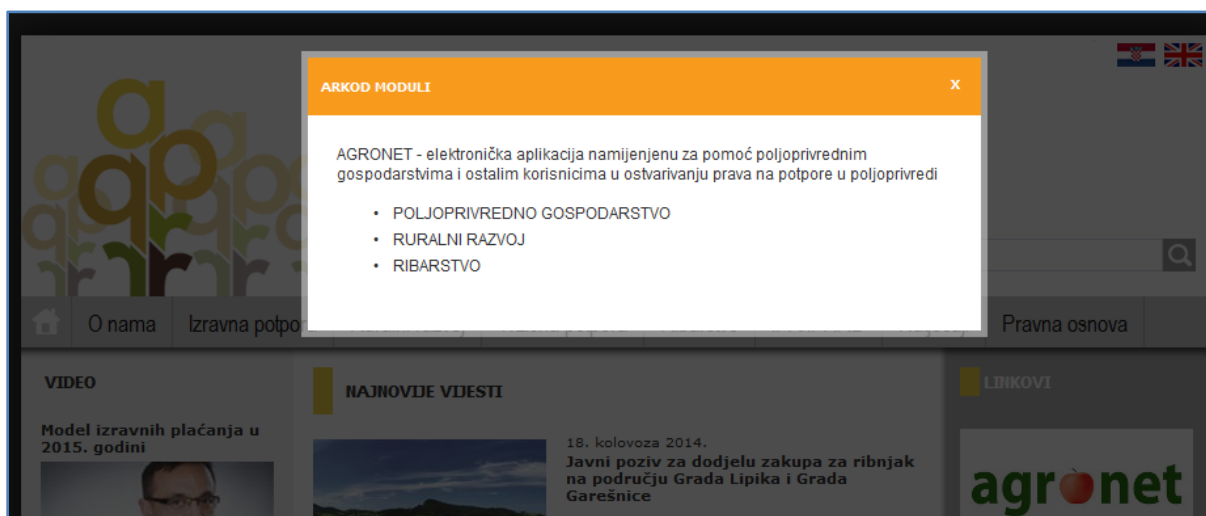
ARKOD MODULI

x

AGRONET - elektronička aplikacija namijenjenu za pomoć poljoprivrednim gospodarstvima i ostalim korisnicima u ostvarivanju prava na potpore u poljoprivredi

- POLJOPRIVREDNO GOSPODARSTVO
- RURALNI RAZVOJ
- RIBARSTVO

O nama

Izravna potpo

Pravna osnova

VIDEO

Model izravnih plaćanja u 2015. godini

NAJNOVIJE VIJESTI

18. kolovoza 2014.

Javni poziv za dodjelu zakupa za ribnjak na području Grada Lipika i Grada Garešnice

LINKOVI

agronet